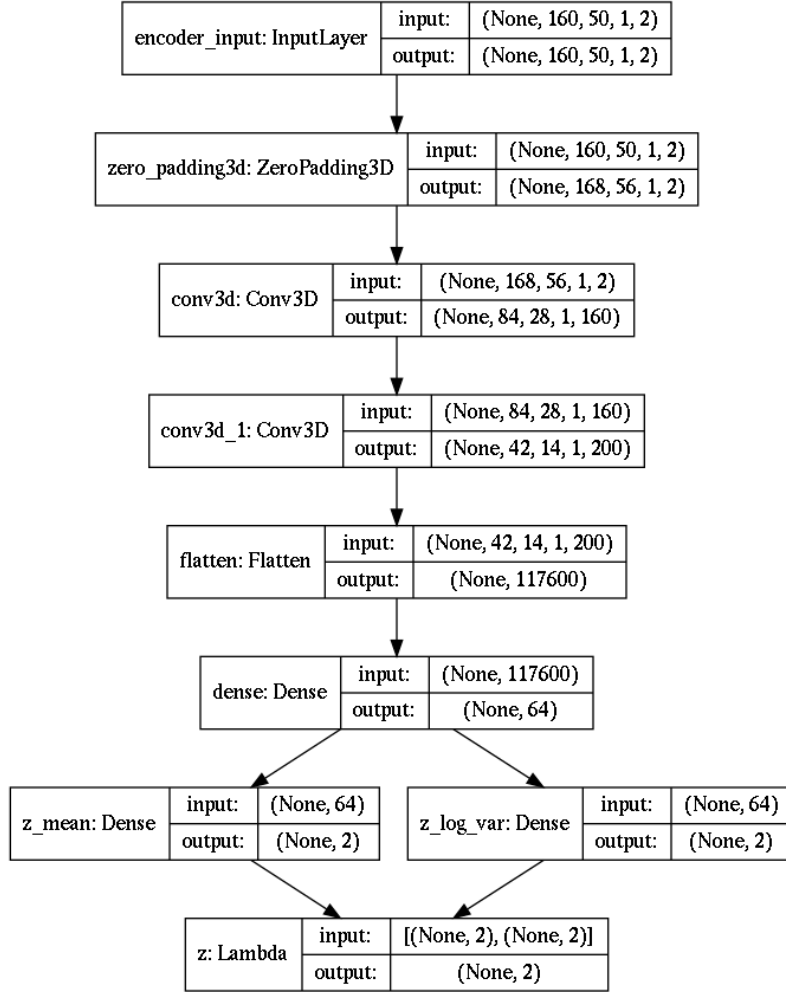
encoder_input: InputLayer | input: | (None, 160, 50, 1, 2)
output: | (None, 160, 50, 1, 2)

zero_padding3d: ZeroPadding3D | input: | (None, 160, 50, 1, 2)
output: | (None, 168, 56, 1, 2)

conv3d: Conv3D | input: | (None, 168, 56, 1, 2)
output: | (None, 84, 28, 1, 160)

conv3d_1: Conv3D | input: | (None, 84, 28, 1, 160)
output: | (None, 42, 14, 1, 200)

flatten: Flatten | input: | (None, 42, 14, 1, 200)
output: | (None, 117600)

dense: Dense | input: | (None, 117600)
output: | (None, 64)

z_mean: Dense | input: | (None, 64)
output: | (None, 2)

z_log_var: Dense | input: | (None, 64)
output: | (None, 2)

z: Lambda | input: | [(None, 2), (None, 2)]
output: | (None, 2)